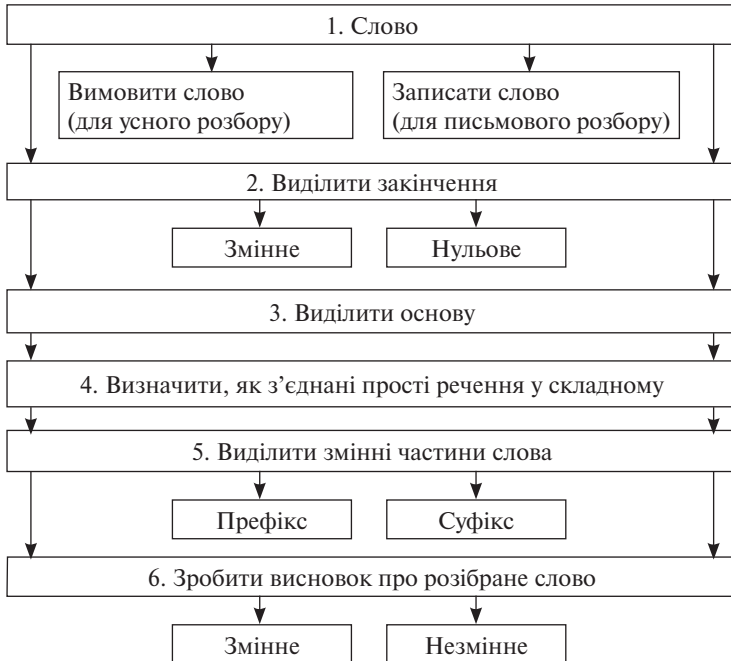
1. Слово

Вимовити слово (для усного розбору)

Записати слово (для письмового розбору)

2. Виділити закінчення

Змінне

Нульове

3. Виділити основу

4. Визначити, як з'єднані прості речення у складному

5. Виділити змінні частини слова

Префікс

Суфікс

6. Зробити висновок про розібране слово

Змінне

Незмінне